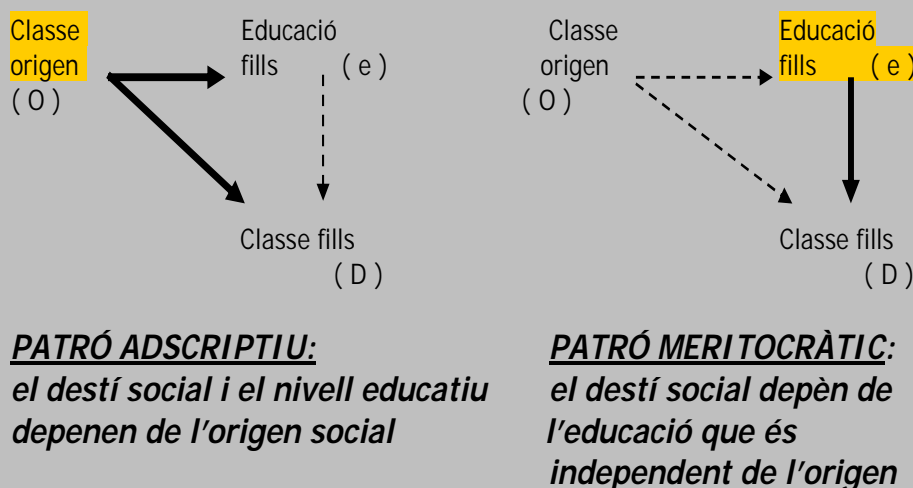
Classe origen ( O )

Educació fills ( e )

Classe fills ( D )

Classe origen ( O )

Educació fills ( e )

Classe fills ( D )

PATRÓ ADSCRIPTIU:
el destí social i el nivell educatiu depenen de l'origen social

PATRÓ MERITOCRÀTIC:
el destí social depèn de l'educació que és independent de l'origen